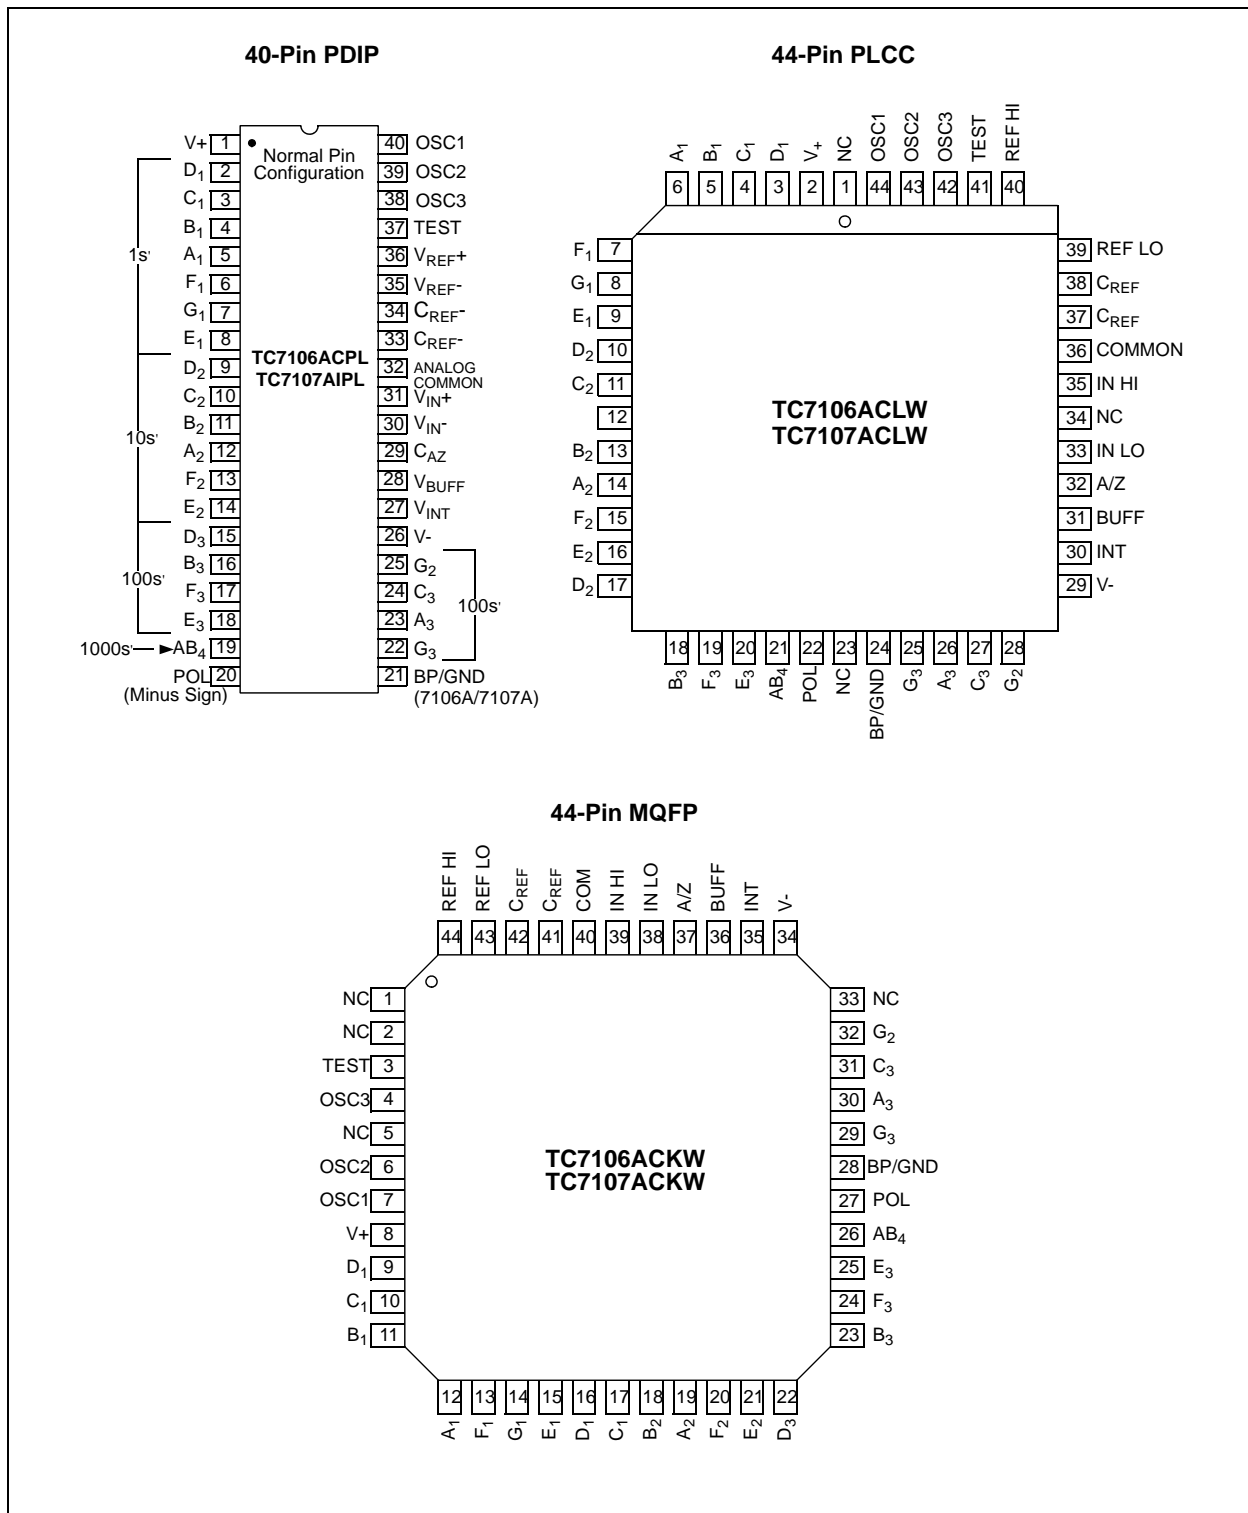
40-Pin PDIP

V+ 1
D$_1$ 2
C$_1$ 3
B$_1$ 4
A$_1$ 5
F$_1$ 6
G$_1$ 7
E$_1$ 8
D$_2$ 9
C$_2$ 10
B$_2$ 11
A$_2$ 12
F$_2$ 13
E$_2$ 14
D$_3$ 15
B$_3$ 16
F$_3$ 17
E$_3$ 18
AB$_4$ 19
POL 20
(Minus Sign)

1s'
10s'
100s'
1000s'

Normal Pin Configuration

TC7106ACPL
TC7107AIPL

40 OSC1
39 OSC2
38 OSC3
37 TEST
36 V$_{REF}$+
35 V$_{REF}$-
34 C$_{REF}$-
33 C$_{REF}$-
32 ANALOG COMMON
31 V$_{IN}$+
30 V$_{IN}$-
29 C$_{AZ}$
28 V$_{BUFF}$
27 V$_{INT}$
26 V-
25 G$_2$
24 C$_3$
23 A$_3$
22 G$_3$
21 BP/GND
(7106A/7107A)

100s'

44-Pin PLCC

A$_1$ 6
B$_1$ 5
C$_1$ 4
D$_1$ 3
V$_+$ 2
NC 1
OSC1 44
OSC2 43
OSC3 42
TEST 41
REF HI 40

F$_1$ 7
G$_1$ 8
E$_1$ 9
D$_2$ 10
C$_2$ 11
12
B$_2$ 13
A$_2$ 14
F$_2$ 15
E$_2$ 16
D$_2$ 17

TC7106ACLW
TC7107ACLW

39 REF LO
38 C$_{REF}$
37 C$_{REF}$
36 COMMON
35 IN HI
34 NC
33 IN LO
32 A/Z
31 BUFF
30 INT
29 V-

18 B$_3$
19 F$_3$
20 E$_3$
21 AB$_4$
22 POL
23 NC
24 BP/GND
25 G$_3$
26 A$_3$
27 C$_3$
28 G$_2$

44-Pin MQFP

REF HI 44
REF LO 43
C$_{REF}$ 42
C$_{REF}$ 41
COM 40
IN HI 39
IN LO 38
A/Z 37
BUFF 36
INT 35
V- 34

NC 1
NC 2
TEST 3
OSC3 4
NC 5
OSC2 6
OSC1 7
V+ 8
D$_1$ 9
C$_1$ 10
B$_1$ 11

TC7106ACKW
TC7107ACKW

33 NC
32 G$_2$
31 C$_3$
30 A$_3$
29 G$_3$
28 BP/GND
27 POL
26 AB$_4$
25 E$_3$
24 F$_3$
23 B$_3$

12 A$_1$
13 F$_1$
14 G$_1$
15 E$_1$
16 D$_1$
17 C$_1$
18 B$_2$
19 A$_2$
20 F$_2$
21 E$_2$
22 D$_3$